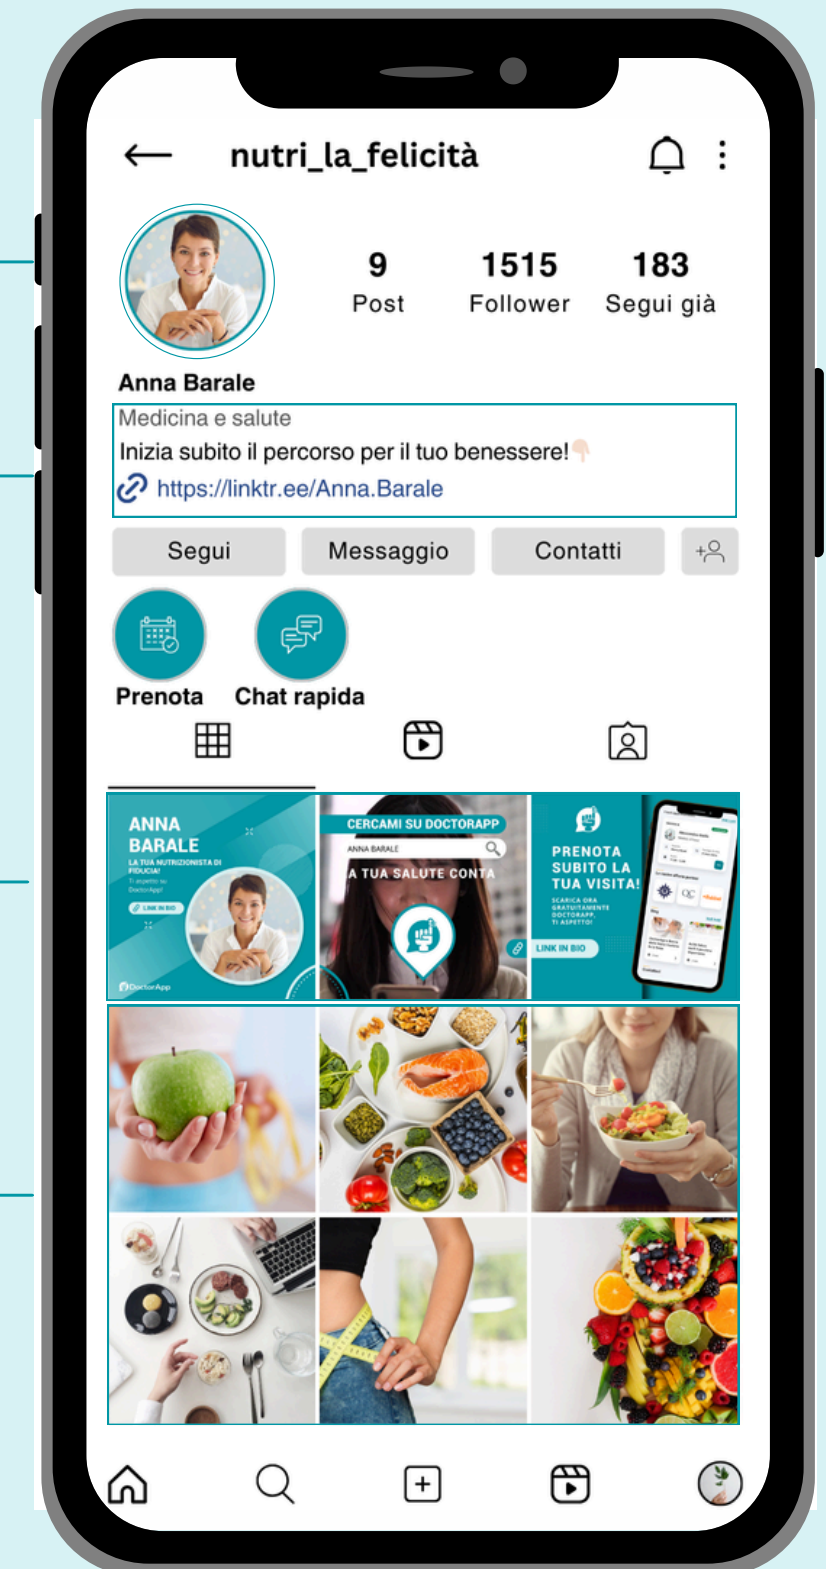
nutri_la_felicità

9
Post

1515
Follower

183
Segui già

Anna Barale

Medicina e salute
Inizia subito il percorso per il tuo benessere!👇
https://linktr.ee/Anna.Barale

Segui
Messaggio
Contatti

Prenota
Chat rapida

ANNA BARALE
LA TUA NUTRIZIONISTA DI FIDUCIA!
Ti aspetto su DoctorApp!
LINK IN BIO
DoctorApp

CERCAMI SU DOCTORAPP
ANNA BARALE
A TUA SALUTE CONTA

PRENOTA SUBITO LA TUA VISITA!
SCARICA ORA GRATUITAMENTE DOCTORAPP, TI ASPETTO!
LINK IN BIO